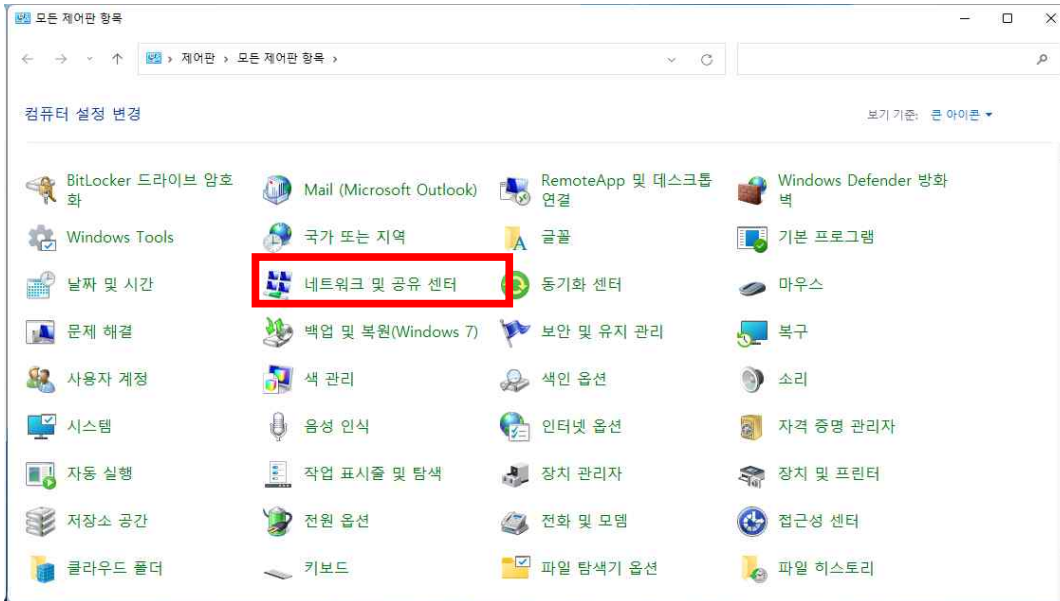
모든 제어판 항목

제어판 › 모든 제어판 항목 ›

컴퓨터 설정 변경

보기 기준: 큰 아이콘 ▾

BitLocker 드라이브 암호화

Mail (Microsoft Outlook)

RemoteApp 및 데스크톱 연결

Windows Defender 방화벽

Windows Tools

국가 또는 지역

글꼴

기본 프로그램

날짜 및 시간

네트워크 및 공유 센터

동기화 센터

마우스

문제 해결

백업 및 복원(Windows 7)

보안 및 유지 관리

복구

사용자 계정

색 관리

색인 옵션

소리

시스템

음성 인식

인터넷 옵션

자격 증명 관리자

자동 실행

작업 표시줄 및 탐색

장치 관리자

장치 및 프린터

저장소 공간

전원 옵션

전화 및 모뎀

접근성 센터

클라우드 폴더

키보드

파일 탐색기 옵션

파일 히스토리